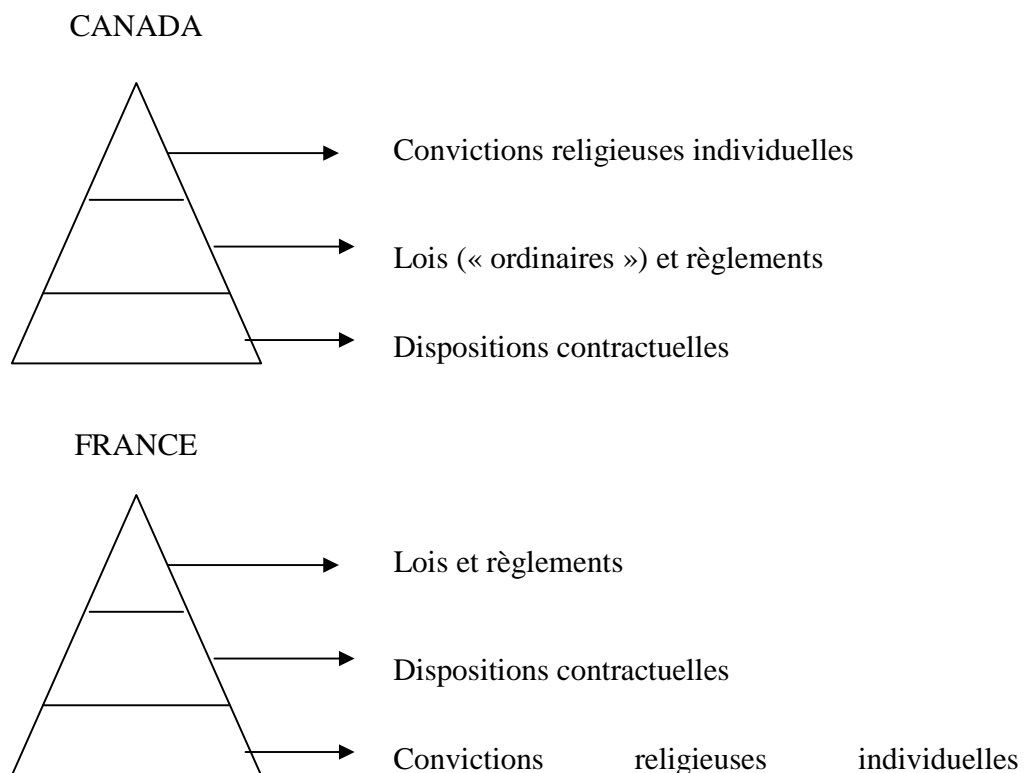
CANADA

Convictions religieuses individuelles

Lois (« ordinaires ») et règlements

Dispositions contractuelles

FRANCE

Lois et règlements

Dispositions contractuelles

Convictions religieuses individuelles